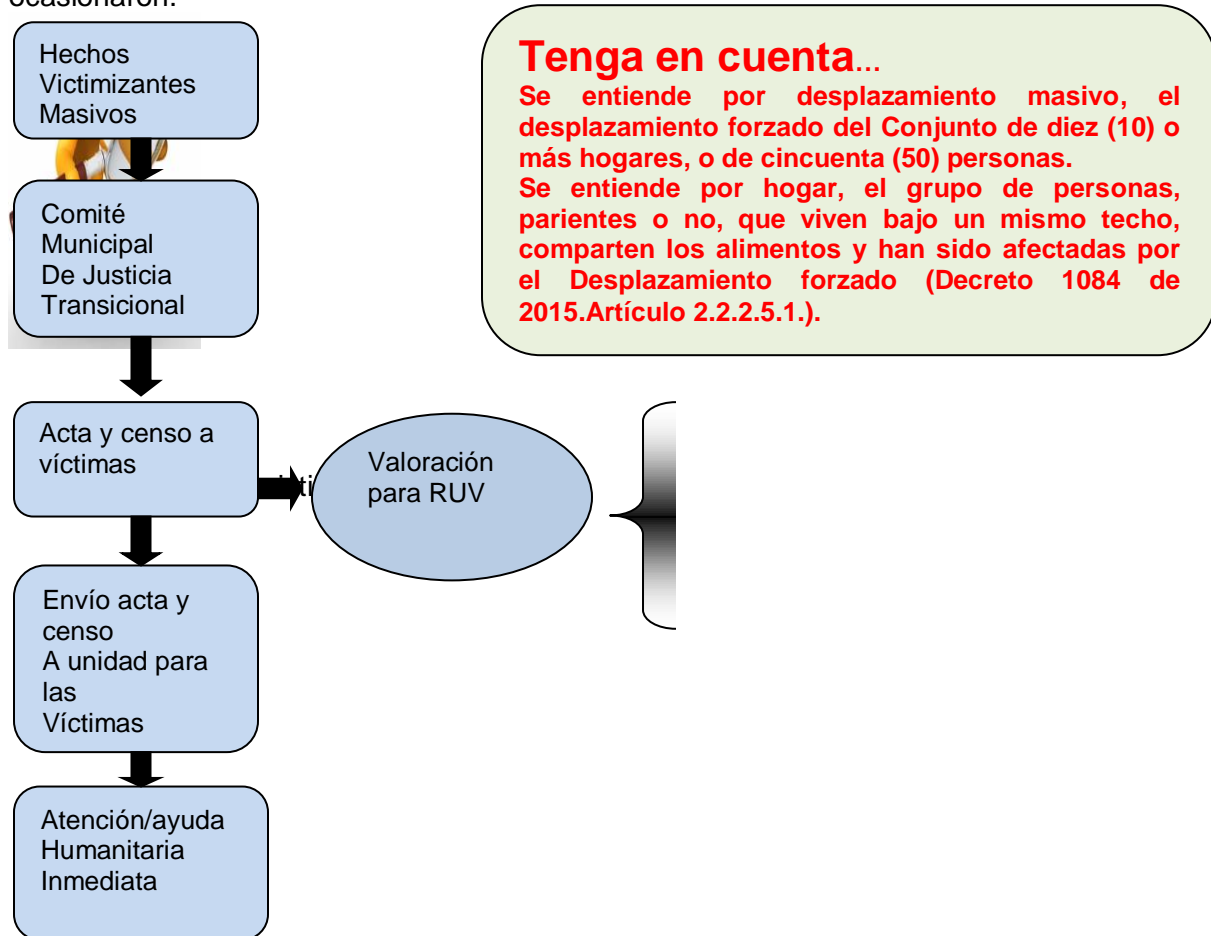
ocasionaron:

Hechos Victimizantes Masivos

Comité Municipal De Justicia Transicional

Acta y censo a víctimas

Valoración para RUV

Envío acta y censo A unidad para las Víctimas

Atención/ayuda Humanitaria Inmediata

**Tenga en cuenta**...
Se entiende por desplazamiento masivo, el desplazamiento forzado del Conjunto de diez (10) o más hogares, o de cincuenta (50) personas.
Se entiende por hogar, el grupo de personas, parientes o no, que viven bajo un mismo techo, comparten los alimentos y han sido afectadas por el Desplazamiento forzado (Decreto 1084 de 2015.Artículo 2.2.2.5.1.).